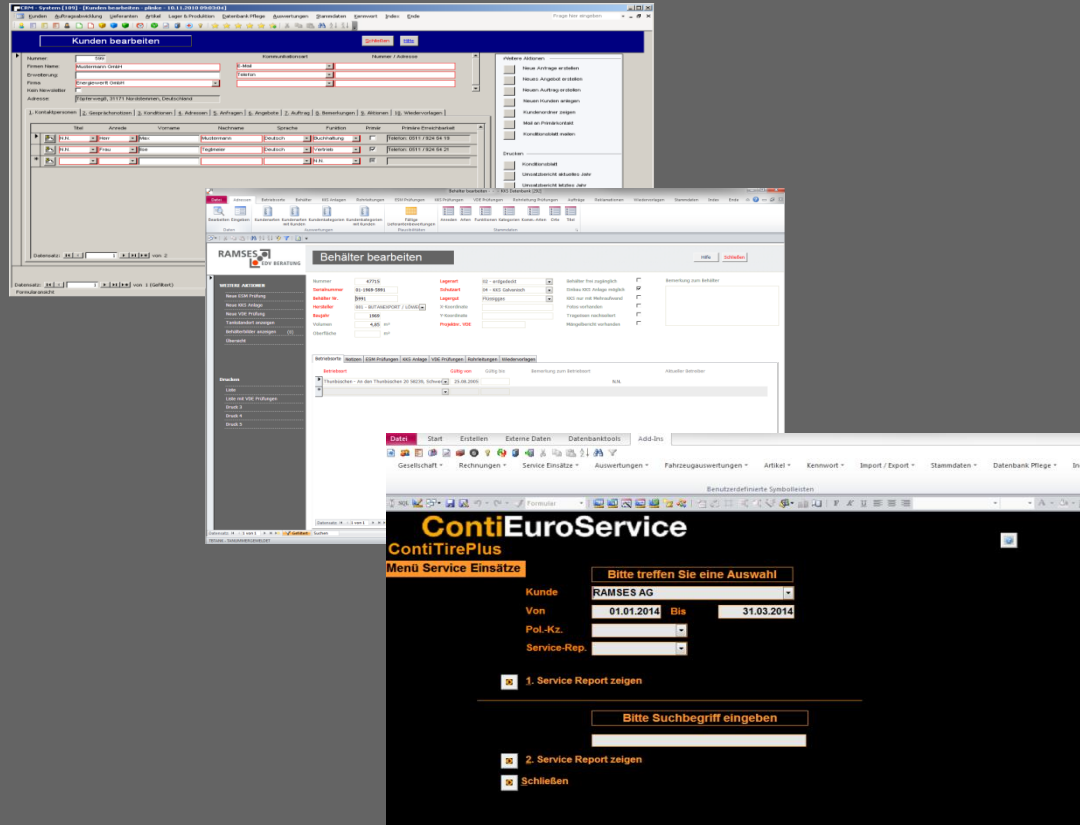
CRM - System [189] - [Kunden bearbeiten - 10.11.2010 09:03:06]

Kunden Auftragsabwicklung Lieferanten Artikel Lager & Produktion Datenbank Pflege Auswertungen Stammdaten Kennwort Index Ende

Frage hier eingeben

Kunden bearbeiten

Schließen Hilfe

Nummer: 086
Firmen Name: Mustermann GmbH
Erweiterung:
Firma: Energiewerk GmbH
Kein Newsletter:
Adresse: Füchte-engel, 31171 Nordstemmen, Deutschland

Kommunikationsart
E-Mail
Telefon

Nummer / Adresse

Weitere Aktionen
Neue Anfrage erstellen
Neues Angebot erstellen
Neuen Auftrag erstellen
Neuen Kunden anlegen
Kundenordner zeigen
Mail an Primärkontakt
Konditionsblatt mailen

Drucken
Konditionsblatt
Umsatzbericht aktuelles Jahr
Umsatzbericht letztes Jahr

1. Kontaktpersonen 2. Gesprächsnotizen 3. Konditionen 4. Adressen 5. Anfragen 6. Angebote 7. Aufträge 8. Bemerkungen 9. Aktionen 10. Wiedervorlagen

| Titel | Anrede | Vorname | Nachname | Sprache | Funktion | Primär | Primäre Erreichbarkeit |
|---|---|---|---|---|---|---|---|
| N.N. | Herr | Max | Mustermann | Deutsch | Buchhaltung | | Telefon: 0511 / 824 54 19 |
| N.N. | Frau | Ilse | Tegtmeier | Deutsch | Vertrieb | | Telefon: 0511 / 824 54 21 |
| | | | | | N.N. | | |

Datensatz: 1 von 2

Datensatz: 1 von 1 (Gefiltert)
Formularansicht

Behälter bearbeiten - NKS Datenbank (0) - Microsoft Access

Datei Aufgaben Betriebsorte Behälter NKS Anlagen Rohrleitungen EGM Prüfungen NKS Prüfungen VDE Prüfungen Rohrleitung Prüfungen Aufträge Stationsnutzen Wiedervorlagen Stammdaten Index Ende

RAMSES EDV BERATUNG

Behälter bearbeiten

Hilfe Schließen

WEITERE AKTIONEN
Neue EGM Prüfung
Neue NKS Anlage
Neue VDE Prüfung
Tankdatenbl erzeugen
Behälterbilder anzeigen (1)
Übersicht

Drucken
Liste
Liste mit VDE Prüfungen
Druck 3
Druck 4
Druck 5

Nummer 47715
Seriennummer 01-1969-5991
Behälter Nr. 5991
Hersteller 001 - ROTHENPORT / LÖHNE
Baujahr 1969
Volumen 4,85 m³
Oberfläche m²

Lagerart 02 - erdgedeckt
Schutzart 04 - KKS Gelbrotsch
Lagergut Flüssiggas
X-Koordinate
Y-Koordinate
Projektnr. VDE

Behälter frei zugänglich
Einbau KKS Anlage möglich
KKS nur mit Mehraufwand
Fotos vorhanden
Trägerrohrn nachweisbar
Mängelbericht vorhanden

Bemerkung zum Behälter

Betriebsorte Netzen EGM Prüfungen NKS Anlage VDE Prüfungen Rohrleitungen Wiedervorlagen

Betriebsort Gültig von Gültig bis Bemerkung zum Betriebsort Aktueller Betreiber
Thunbachen - An den Thunbachen 30 38236, Schwei 25.08.2005 N.N.

Datensatz: 1 von 1 Gefiltert Suchen

Datei Start Erstellen Externe Daten Datenbanktools Add-Ins

Gesellschaft Rechnungen Service Einsätze Auswertungen Fahrzeugauswertungen Artikel Kennwort Import / Export Stammdaten Datenbank Pflege In

Benutzerdefinierte Symbolleisten

ContiEuroService
ContiTirePlus
Menü Service Einsätze

Bitte treffen Sie eine Auswahl
Kunde RAMSES AG
Von 01.01.2014 Bis 31.03.2014
Pol.-Kz.
Service-Rep.

1. Service Report zeigen

Bitte Suchbegriff eingeben

2. Service Report zeigen

Schließen